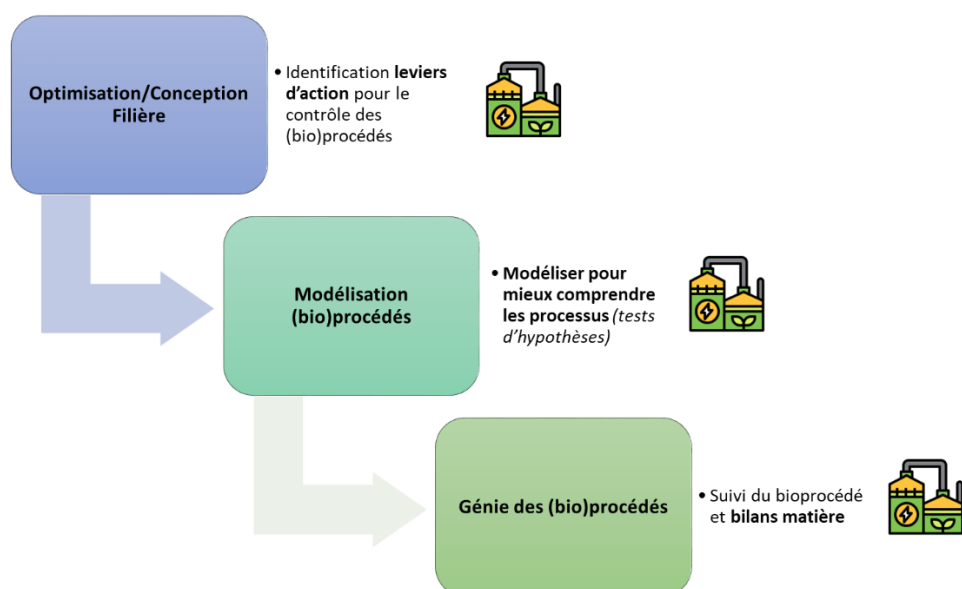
Optimisation/Conception Filière

• Identification **leviers d'action** pour le contrôle des (bio)procédés

Modélisation (bio)procédés

• **Modéliser pour mieux comprendre les processus** *(tests d'hypothèses)*

Génie des (bio)procédés

• Suivi du bioprocédé et **bilans matière**